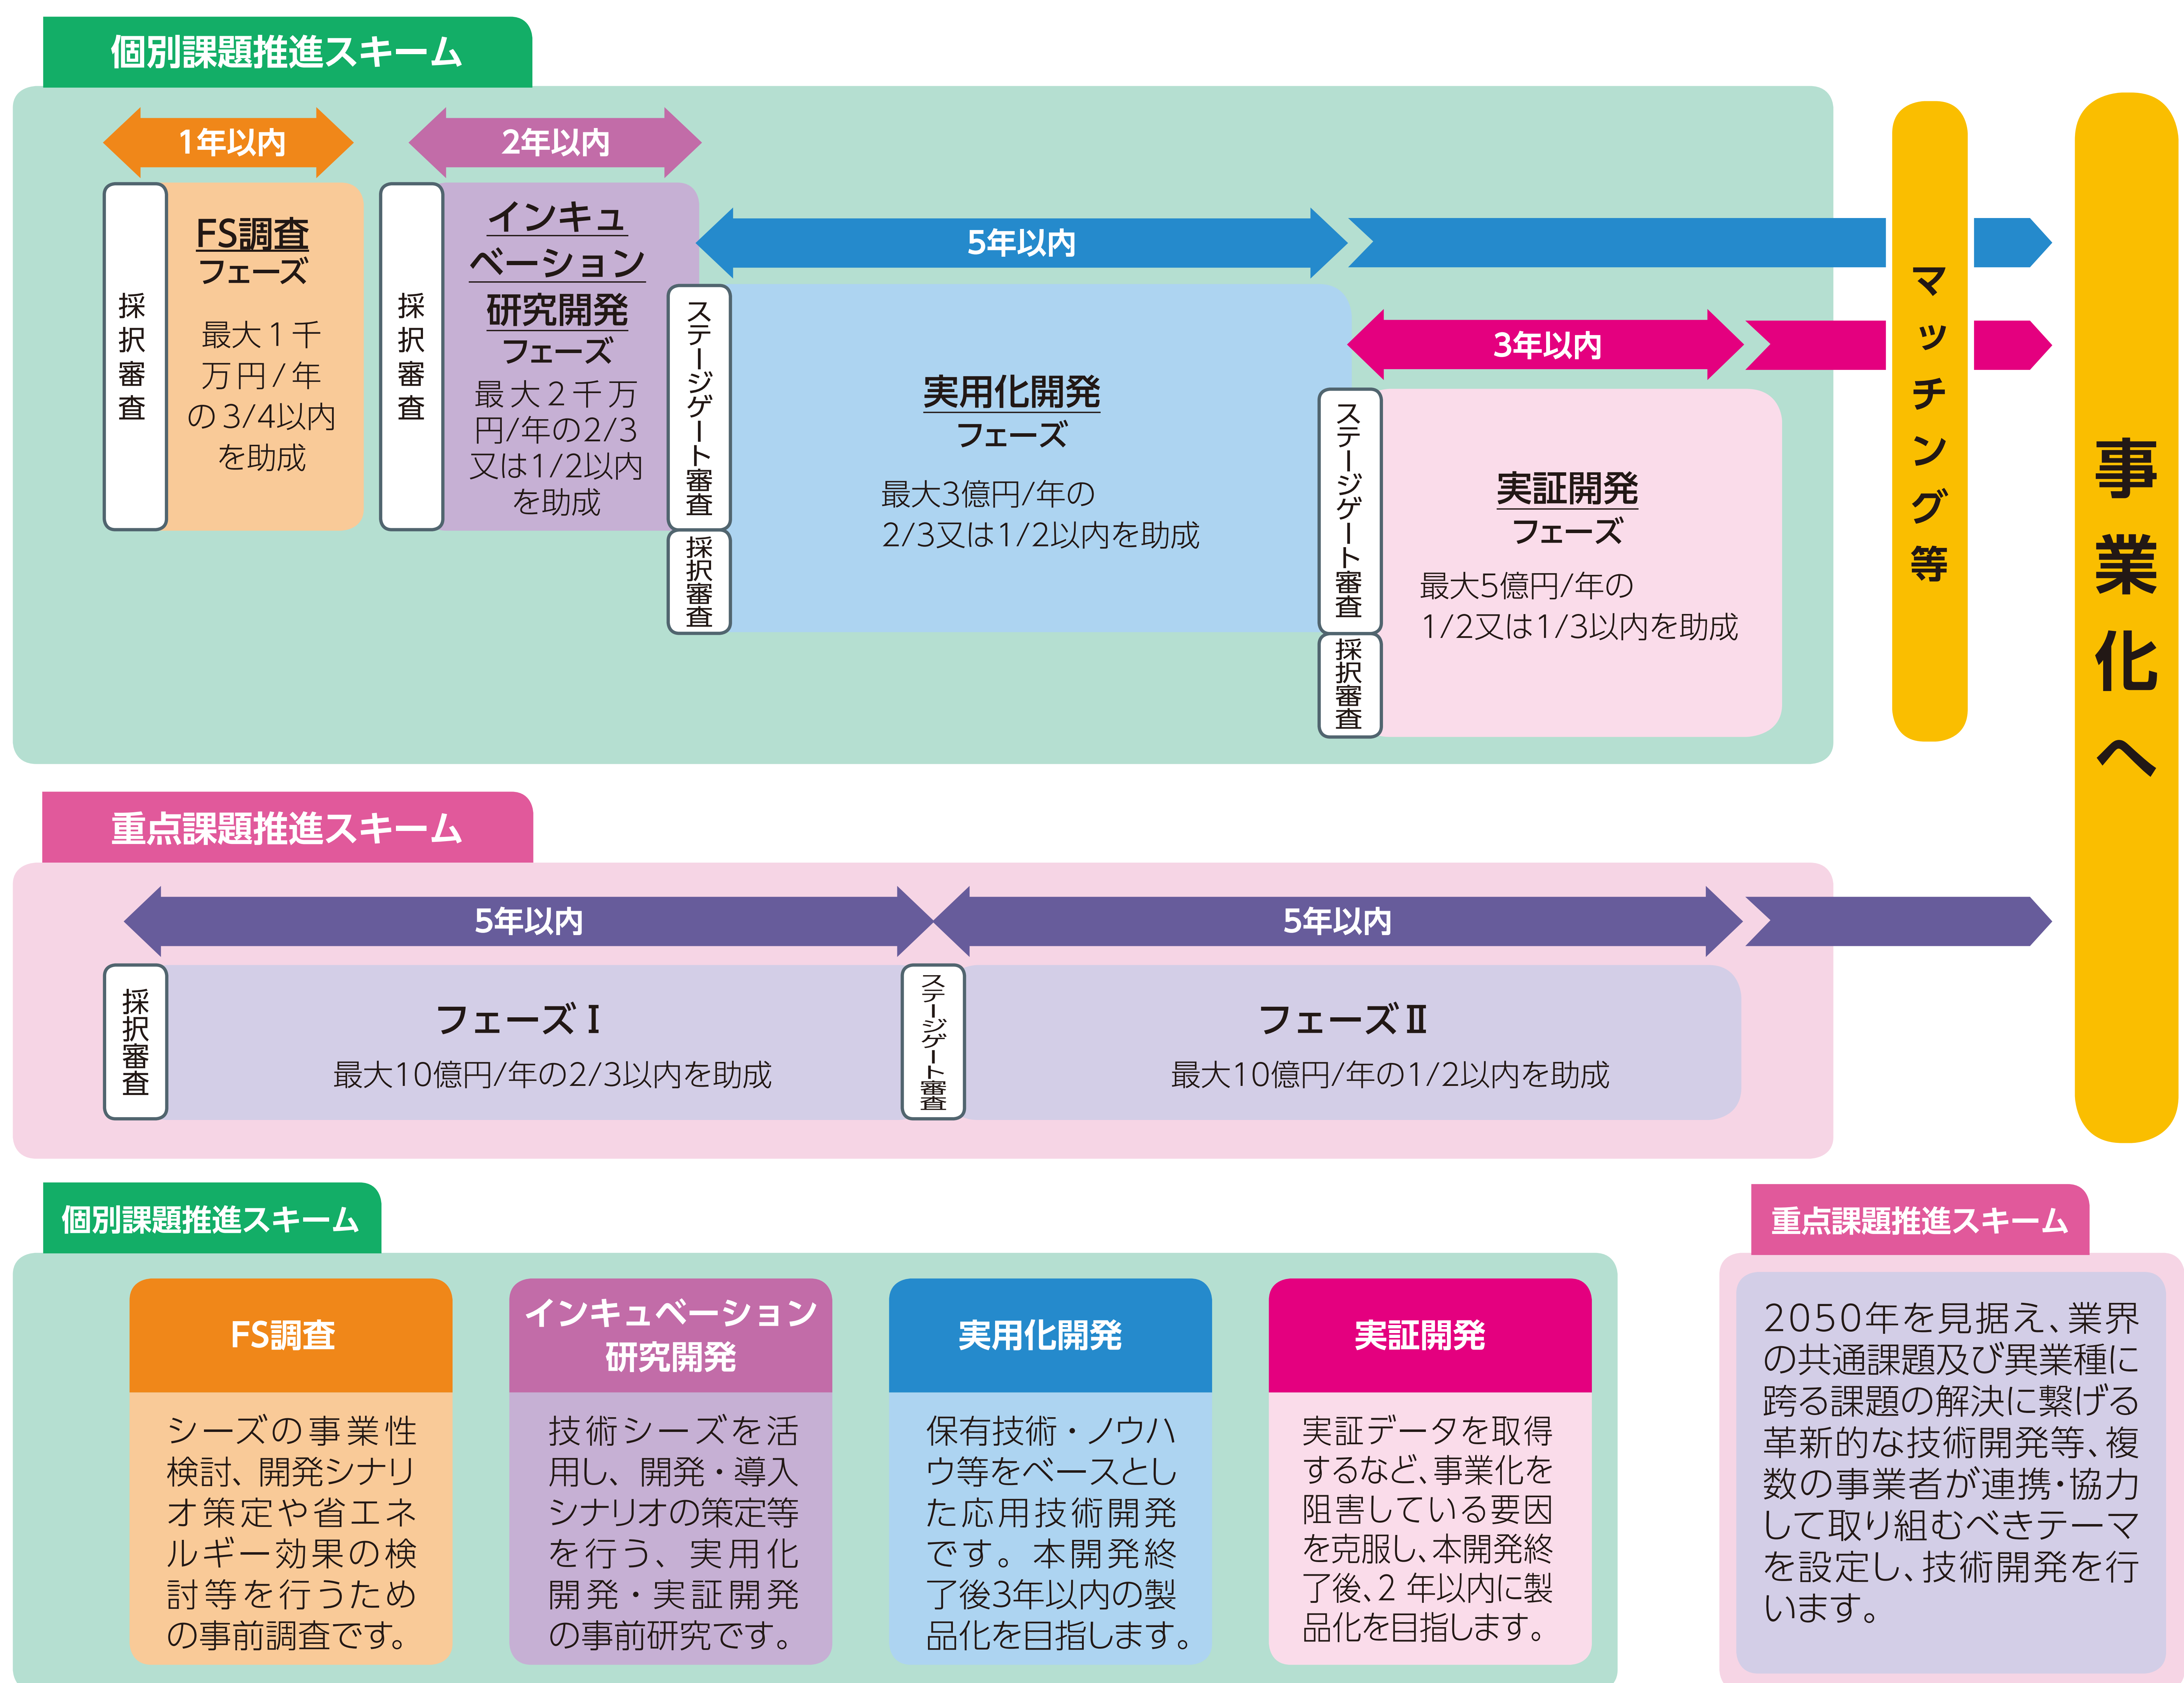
個別課題推進スキーム

1年以内

2年以内

採択審査

FS調査
フェーズ

最大1千万円/年の3/4以内を助成

採択審査

インキュベーション研究開発
フェーズ
最大2千万円/年の2/3又は1/2以内を助成

5年以内

ステージゲート審査

採択審査

実用化開発
フェーズ

最大3億円/年の2/3又は1/2以内を助成

3年以内

ステージゲート審査

採択審査

実証開発
フェーズ

最大5億円/年の1/2又は1/3以内を助成

マッチング等

事業化へ

重点課題推進スキーム

5年以内

5年以内

採択審査

フェーズⅠ
最大10億円/年の2/3以内を助成

ステージゲート審査

フェーズⅡ
最大10億円/年の1/2以内を助成

個別課題推進スキーム

FS調査

シーズの事業性検討、開発シナリオ策定や省エネルギー効果の検討等を行うための事前調査です。

インキュベーション研究開発

技術シーズを活用し、開発・導入シナリオの策定等を行う、実用化開発・実証開発の事前研究です。

実用化開発

保有技術・ノウハウ等をベースとした応用技術開発です。本開発終了後3年以内の製品化を目指します。

実証開発

実証データを取得するなど、事業化を阻害している要因を克服し、本開発終了後、2 年以内に製品化を目指します。

重点課題推進スキーム

2050年を見据え、業界の共通課題及び異業種に跨る課題の解決に繋げる革新的な技術開発等、複数の事業者が連携・協力して取り組むべきテーマを設定し、技術開発を行います。